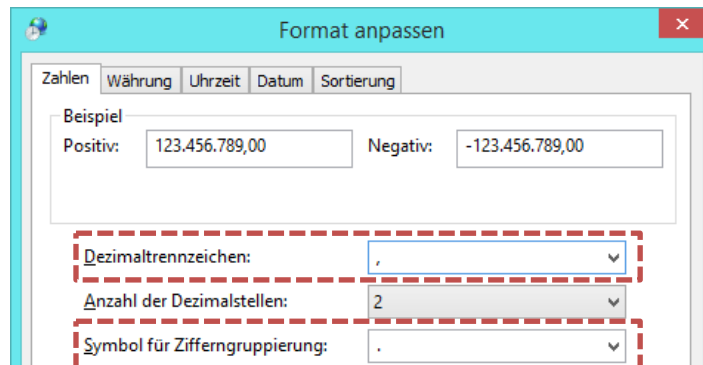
Format anpassen

Zahlen | Währung | Uhrzeit | Datum | Sortierung

Beispiel

Positiv: 123.456.789,00

Negativ: -123.456.789,00

Dezimaltrennzeichen: ,

Anzahl der Dezimalstellen: 2

Symbol für Zifferngruppierung: .